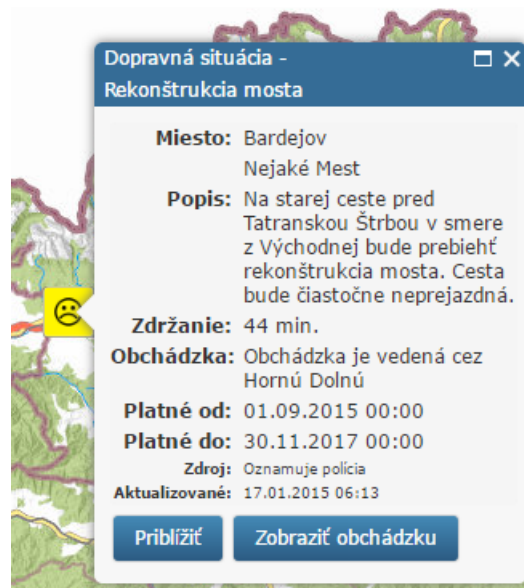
Dopravná situácia - Rekonštrukcia mosta

Miesto: Bardejov
Nejaké Mest

Popis: Na starej ceste pred Tatranskou Štrbou v smere z Východnej bude prebiehť rekonštrukcia mosta. Cesta bude čiastočne neprejazdná.

Zdržanie: 44 min.

Obchádzka: Obchádzka je vedená cez Hornú Dolnú

Platné od: 01.09.2015 00:00

Platné do: 30.11.2017 00:00

Zdroj: Oznamuje polícia

Aktualizované: 17.01.2015 06:13

Priblížiť

Zobraziť obchádzku